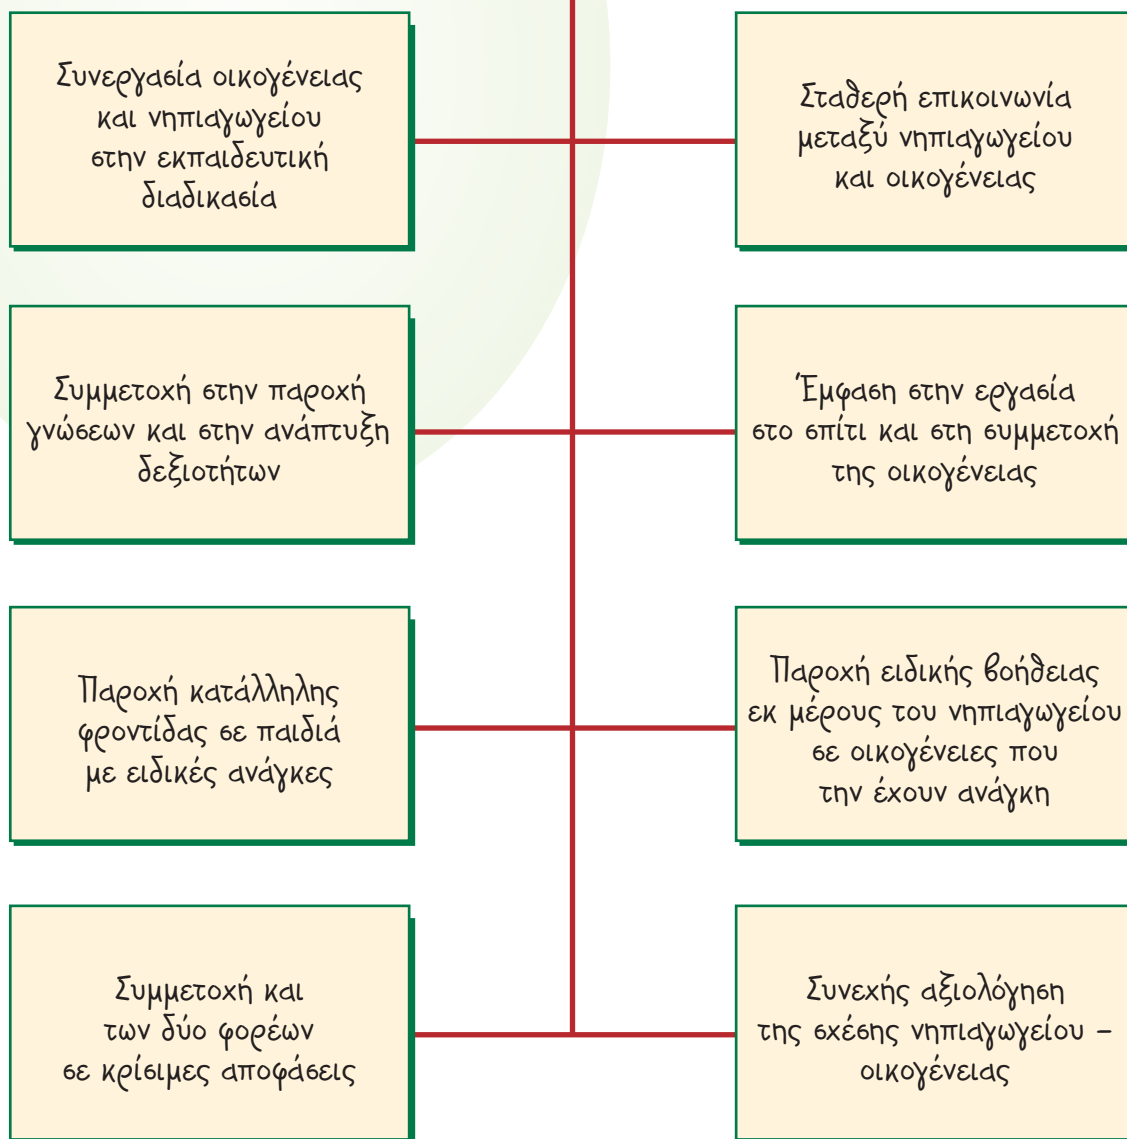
Συνεργασία οικογένειας και νηπιαγωγείου στην εκπαιδευτική διαδικασία

Σταθερή επικοινωνία μεταξύ νηπιαγωγείου και οικογένειας

Συμμετοχή στην παροχή γνώσεων και στην ανάπτυξη δεξιοτήτων

Έμφαση στην εργασία στο σπίτι και στη συμμετοχή της οικογένειας

Παροχή κατάλληλης φροντίδας σε παιδιά με ειδικές ανάγκες

Παροχή ειδικής βοήθειας εκ μέρους του νηπιαγωγείου σε οικογένειες που την έχουν ανάγκη

Συμμετοχή και των δύο φορέων σε κρίσιμες αποφάσεις

Συνεχής αξιολόγηση της σχέσης νηπιαγωγείου – οικογένειας